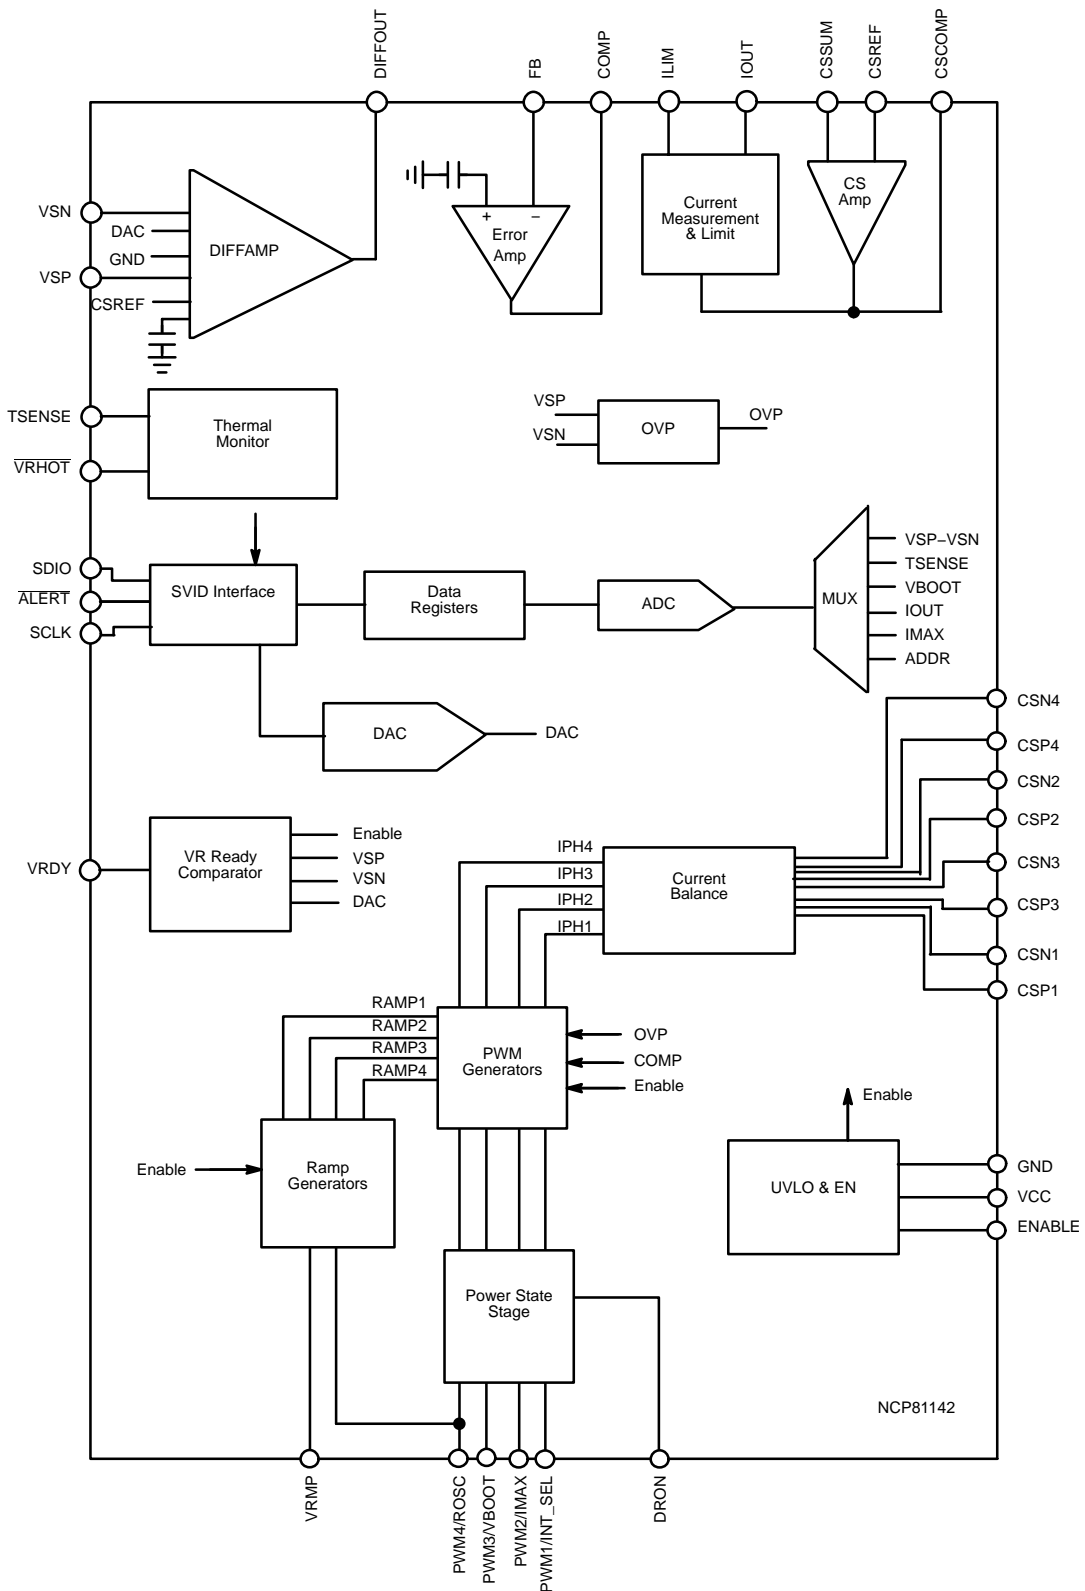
DIFFOUT
FB
COMP
ILIM
IOUT
CSSUM
CSREF
CSCOMP

VSN
DAC
GND
VSP
CSREF
DIFFAMP

+ −
Error Amp

Current Measurement & Limit

CS Amp

TSENSE
$\overline{VRHOT}$
Thermal Monitor

VSP
VSN
OVP
OVP

SDIO
$\overline{ALERT}$
SCLK
SVID Interface
Data Registers
ADC
MUX
VSP−VSN
TSENSE
VBOOT
IOUT
IMAX
ADDR

DAC
DAC

CSN4
CSP4
CSN2
CSP2
CSN3
CSP3
CSN1
CSP1

VRDY
VR Ready Comparator
Enable
VSP
VSN
DAC

IPH4
IPH3
IPH2
IPH1
Current Balance

RAMP1
RAMP2
RAMP3
RAMP4
PWM Generators
OVP
COMP
Enable

Enable
Ramp Generators

Enable
UVLO & EN
GND
VCC
ENABLE

Power State Stage

NCP81142

VRMP
PWM4/ROSC
PWM3/VBOOT
PWM2/IMAX
PWM1/INT_SEL
DRON